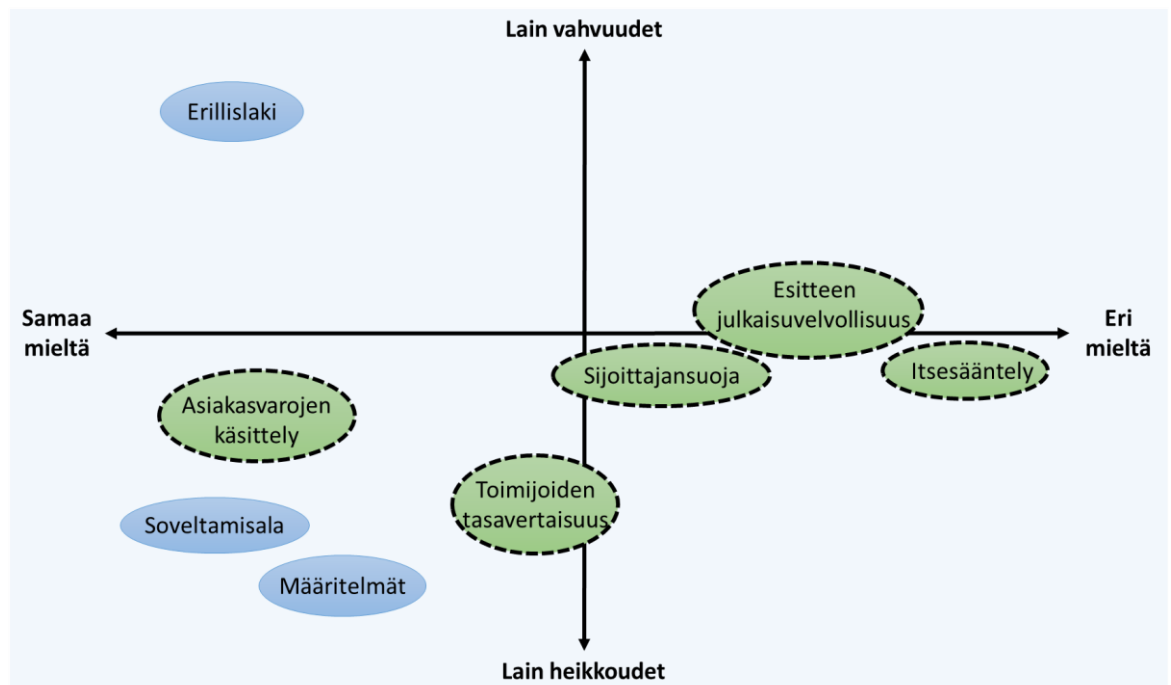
Lain vahvuudet

Erillislaki

Samaa mieltä

Esitteen julkaisuvelvollisuus

Eri mieltä

Sijoittajansuoja

Itsesääntely

Asiakasvarojen käsittely

Toimijoiden tasavertaisuus

Soveltamisala

Määritelmät

Lain heikkoudet